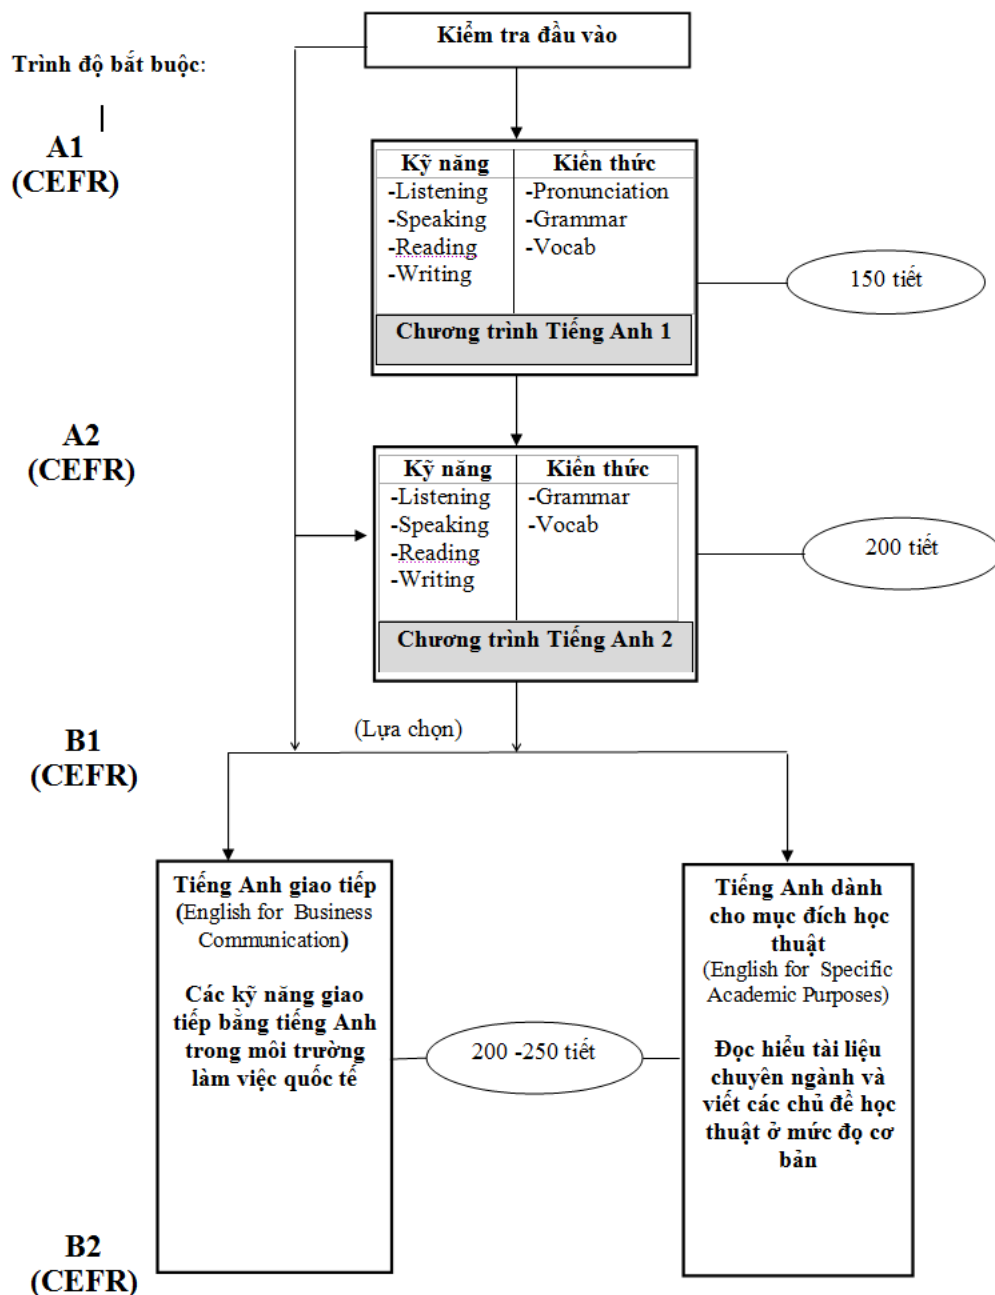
Trình độ bắt buộc:

Kiểm tra đầu vào

A1 (CEFR)

| Kỹ năng | Kiến thức |
|---|---|
| -Listening<br>-Speaking<br>-Reading<br>-Writing | -Pronunciation<br>-Grammar<br>-Vocab |

Chương trình Tiếng Anh 1

150 tiết

A2 (CEFR)

| Kỹ năng | Kiến thức |
|---|---|
| -Listening<br>-Speaking<br>-Reading<br>-Writing | -Grammar<br>-Vocab |

Chương trình Tiếng Anh 2

200 tiết

B1 (CEFR)

(Lựa chọn)

Tiếng Anh giao tiếp (English for Business Communication)

Các kỹ năng giao tiếp bằng tiếng Anh trong môi trường làm việc quốc tế

200 -250 tiết

Tiếng Anh dành cho mục đích học thuật (English for Specific Academic Purposes)

Đọc hiểu tài liệu chuyên ngành và viết các chủ đề học thuật ở mức độ cơ bản

B2 (CEFR)